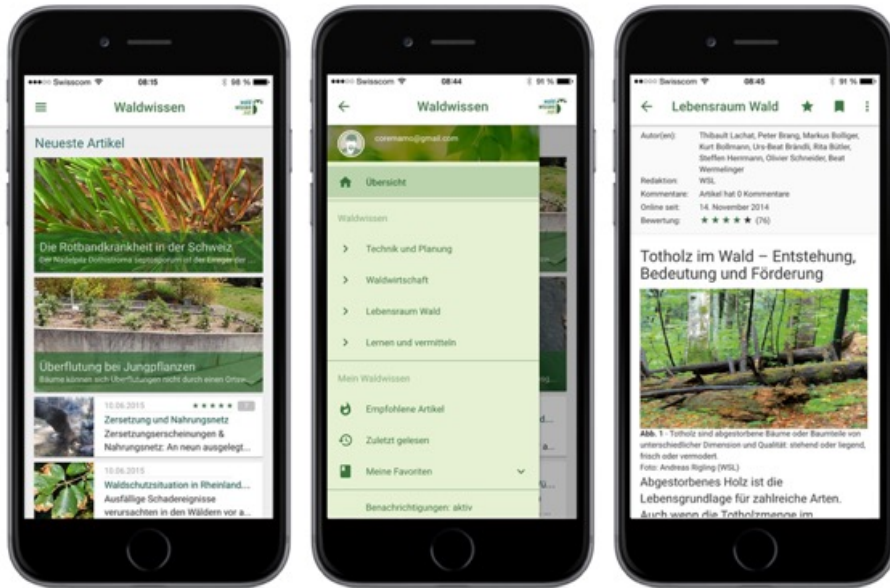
Swisscom 08:15 98 %

Waldwissen

Neueste Artikel

Die Rotbandkrankheit in der Schweiz
Der Nadelpilz Dothistroma septosporum ist der Erreger der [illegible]

Überflutung bei Jungpflanzen
Bäume können sich Überflutungen nicht durch einen Ortsw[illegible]

10.06.2015 ★★★★★
Zersetzung und Nahrungsnetz
Zersetzungserscheinungen & Nahrungsnetz: An neun ausgelegt...

10.06.2015
Waldschutzsituation in Rheinland...
Auffällige Schadereignisse verursachten in den Wäldern vor a...

Swisscom 08:44 91 %

Waldwissen

coremamo@gmail.com

Übersicht

Waldwissen

Technik und Planung

Waldwirtschaft

Lebensraum Wald

Lernen und vermitteln

Mein Waldwissen

Empfohlene Artikel

Zuletzt gelesen

Meine Favoriten

Benachrichtigungen: aktiv

Swisscom 08:45 91 %

Lebensraum Wald

Autor(en): Thibault Lachat, Peter Brang, Markus Bolliger, Kurt Bollmann, Urs-Beat Brändli, Rita Bütler, Steffen Herrmann, Olivier Schneider, Beat Wermelinger
Redaktion: WSL
Kommentare: Artikel hat 0 Kommentare
Online seit: 14. November 2014
Bewertung: ★★★★★ (76)

Totholz im Wald – Entstehung, Bedeutung und Förderung

Abb. 1 - Totholz sind abgestorbene Bäume oder Baumteile von unterschiedlicher Dimension und Qualität: stehend oder liegend, frisch oder vermodert.
Foto: Andreas Rigling (WSL)

Abgestorbenes Holz ist die Lebensgrundlage für zahlreiche Arten. Auch wenn die Totholzmenge im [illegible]